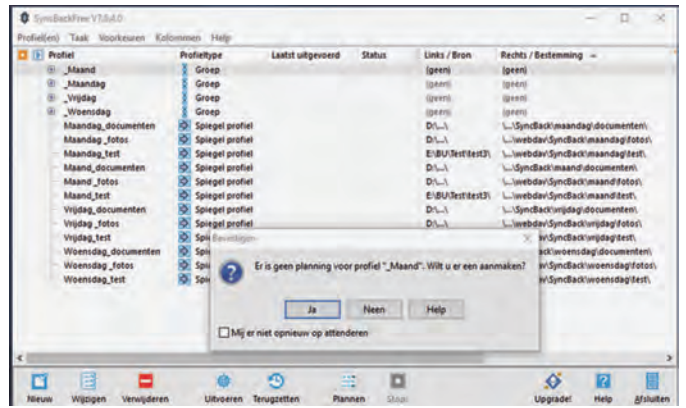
SyncBackFree V7.3.4.0

Profiel(en) Taak Voorkeuren Kolommen Help

| Profiel | Profieltype | Laatst uitgevoerd | Status | Links / Bron | Rechts / Bestemming |
|---|---|---|---|---|---|
| _Maand | Groep | | | (geen) | (geen) |
| _Maandag | Groep | | | (geen) | (geen) |
| _Vrijdag | Groep | | | (geen) | (geen) |
| _Woensdag | Groep | | | (geen) | (geen) |
| Maandag_documenten | Spiegel profiel | | | D:\...\ | \...\SyncBack\maandag\documenten\ |
| Maandag_fotos | Spiegel profiel | | | D:\...\ | \...\webdav\SyncBack\maandag\fotos\ |
| Maandag_test | Spiegel profiel | | | E:\BU\Test\test3\ | \...\webdav\SyncBack\maandag\test\ |
| Maand_documenten | Spiegel profiel | | | D:\...\ | \...\SyncBack\maand\documenten\ |
| Maand_fotos | Spiegel profiel | | | D:\...\ | \...\webdav\SyncBack\maand\fotos\ |
| Maand_test | Spiegel profiel | | | E:\BU\Test\test3\ | \...\webdav\SyncBack\maand\test\ |
| Vrijdag_documenten | Spiegel profiel | | | D:\...\ | \...\SyncBack\vrijdag\documenten\ |
| Vrijdag_fotos | Spiegel profiel | | | D:\...\ | \...\webdav\SyncBack\vrijdag\fotos\ |
| Vrijdag_test | Spi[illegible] | | | | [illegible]v\SyncBack\vrijdag\test\ |
| Woensdag_documenten | Spi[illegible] | | | | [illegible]ack\woensdag\documenten\ |
| Woensdag_fotos | Spi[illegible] | | | | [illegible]v\SyncBack\woensdag\fotos\ |
| Woensdag_test | Spi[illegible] | | | | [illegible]v\SyncBack\woensdag\test\ |

Bevestigen

Er is geen planning voor profiel "_Maand". Wilt u er een aanmaken?

Ja Neen Help

Mij er niet opnieuw op attenderen

Nieuw Wijzigen Verwijderen Uitvoeren Terugzetten Plannen Stop Upgrade! Help Afsluiten